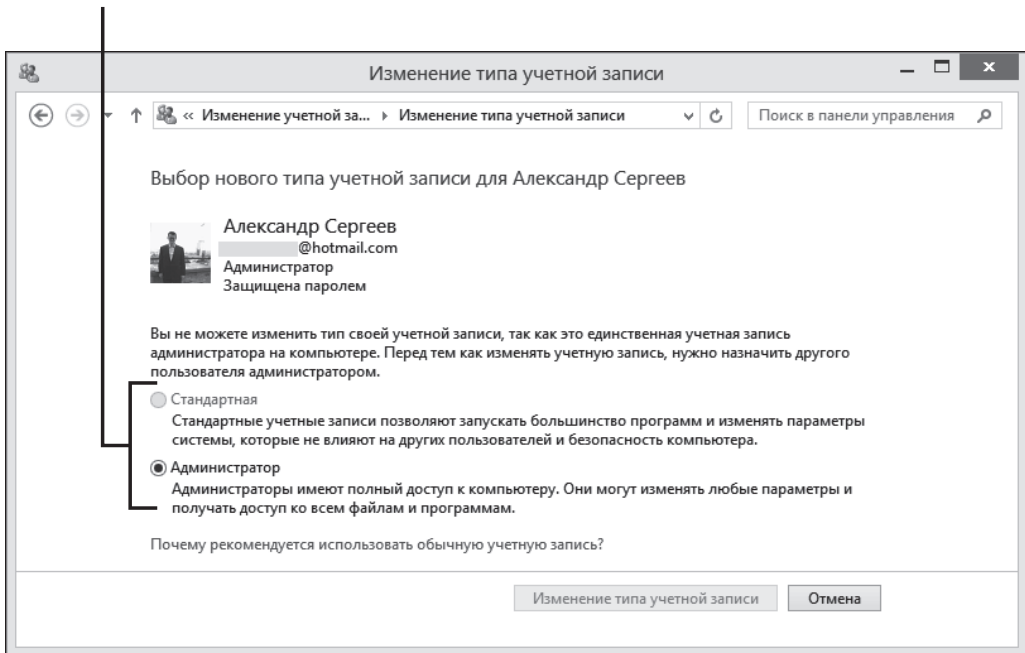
Изменение типа учетной записи

« Изменение учетной за... ▸ Изменение типа учетной записи

Поиск в панели управления

Выбор нового типа учетной записи для Александр Сергеев

Александр Сергеев
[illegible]@hotmail.com
Администратор
Защищена паролем

Вы не можете изменить тип своей учетной записи, так как это единственная учетная запись администратора на компьютере. Перед тем как изменять учетную запись, нужно назначить другого пользователя администратором.

Стандартная
Стандартные учетные записи позволяют запускать большинство программ и изменять параметры системы, которые не влияют на других пользователей и безопасность компьютера.

Администратор
Администраторы имеют полный доступ к компьютеру. Они могут изменять любые параметры и получать доступ ко всем файлам и программам.

Почему рекомендуется использовать обычную учетную запись?

Изменение типа учетной записи
Отмена